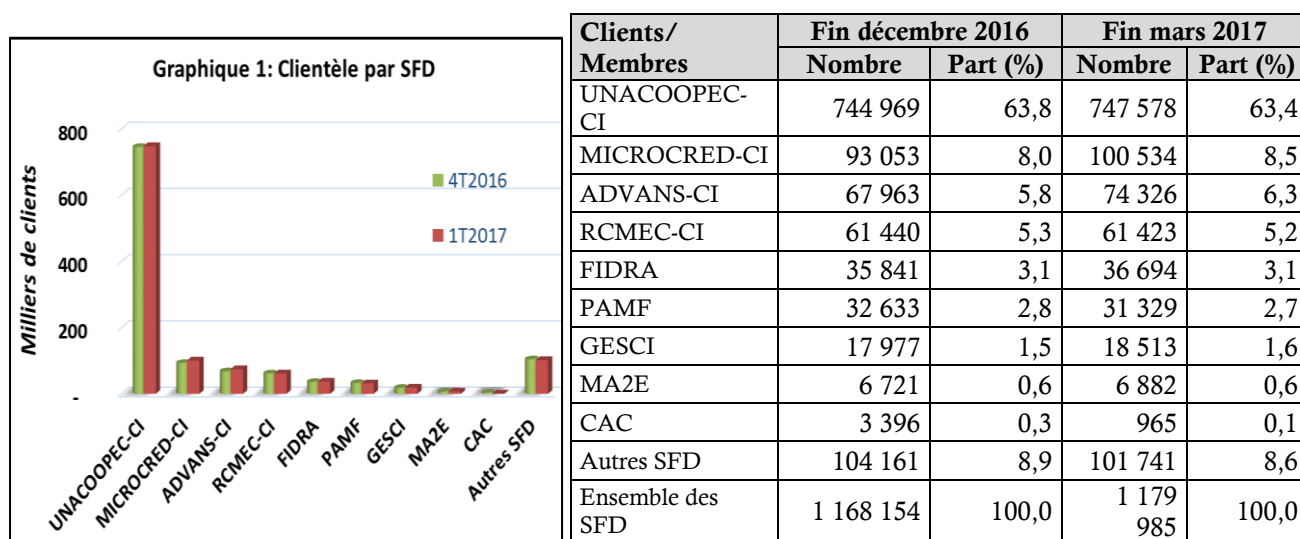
Graphique 1: Clientèle par SFD

800
600
400
200
-

Milliers de clients

4T2016
1T2017

UNACOOPEC-CI
MICROCRED-CI
ADVANS-CI
RCMEC-CI
FIDRA
PAMF
GESCI
MA2E
CAC
Autres SFD

| Clients/ Membres | Fin décembre 2016 Nombre | Fin décembre 2016 Part (%) | Fin mars 2017 Nombre | Fin mars 2017 Part (%) |
|---|---|---|---|---|
| UNACOOPEC-CI | 744 969 | 63,8 | 747 578 | 63,4 |
| MICROCRED-CI | 93 053 | 8,0 | 100 534 | 8,5 |
| ADVANS-CI | 67 963 | 5,8 | 74 326 | 6,3 |
| RCMEC-CI | 61 440 | 5,3 | 61 423 | 5,2 |
| FIDRA | 35 841 | 3,1 | 36 694 | 3,1 |
| PAMF | 32 633 | 2,8 | 31 329 | 2,7 |
| GESCI | 17 977 | 1,5 | 18 513 | 1,6 |
| MA2E | 6 721 | 0,6 | 6 882 | 0,6 |
| CAC | 3 396 | 0,3 | 965 | 0,1 |
| Autres SFD | 104 161 | 8,9 | 101 741 | 8,6 |
| Ensemble des SFD | 1 168 154 | 100,0 | 1 179 985 | 100,0 |